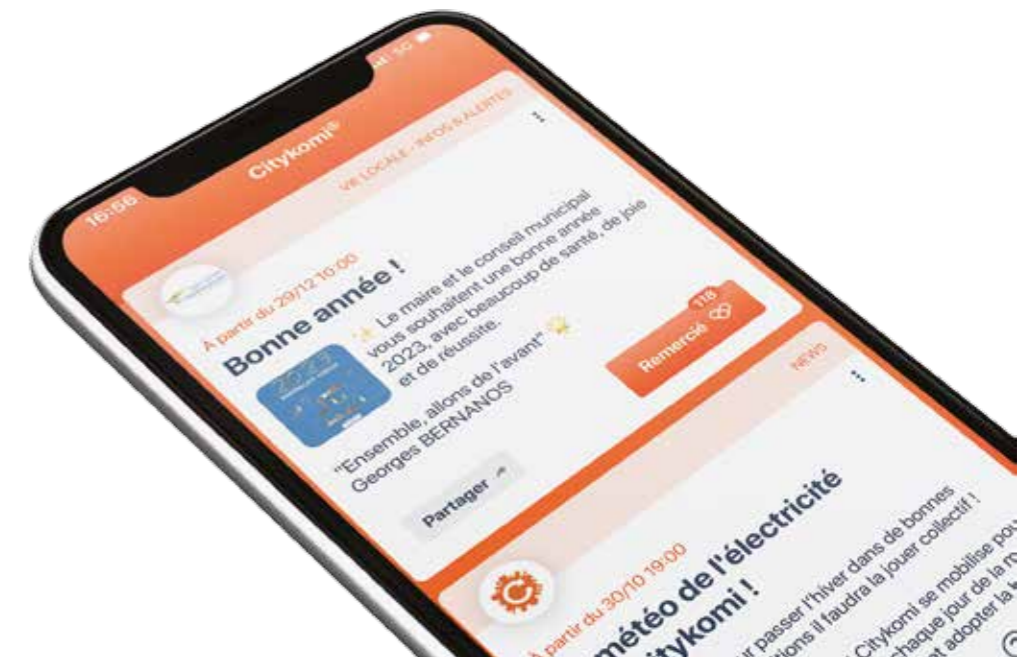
16:56

Citykomi®

VIE LOCALE - INFOS & ALERTES

À partir du 29/12 10:00

Bonne année !

✨ Le maire et le conseil municipal vous souhaitent une bonne année 2023, avec beaucoup de santé, de joie et de réussite.

"Ensemble, allons de l'avant" 🌟 Georges BERNANOS

118

Remercié

Partager

NEWS

À partir du 30/10 19:00

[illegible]météo de l'électricité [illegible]itykomi !

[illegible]r passer l'hiver dans de bonnes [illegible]tions il faudra la jouer collectif !

Citykomi se mobilise pou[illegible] chaque jour de la m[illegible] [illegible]t adopter la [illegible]